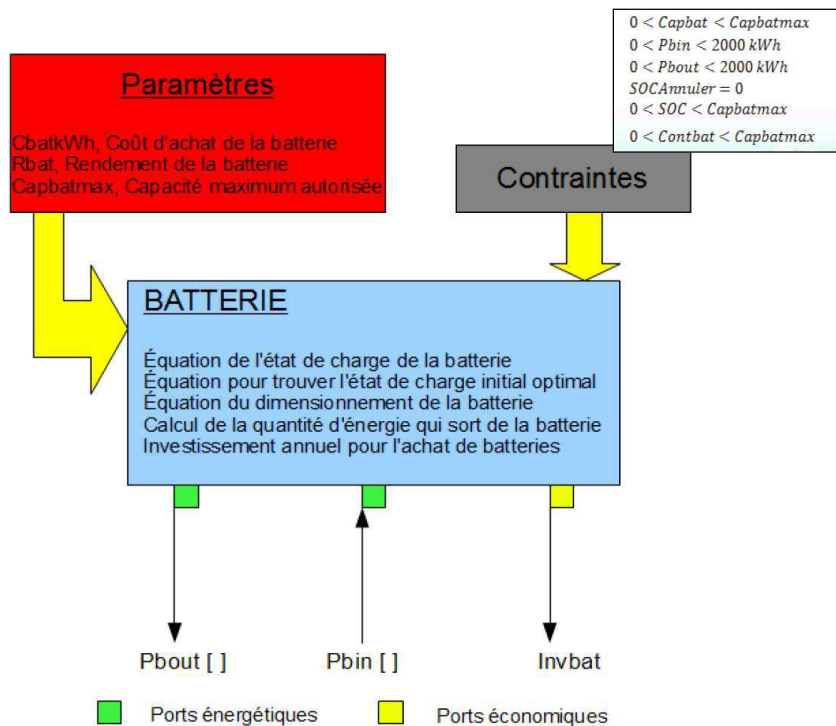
$0 < Capbat < Capbatmax$
$0 < Pbin < 2000\ kWh$
$0 < Pbout < 2000\ kWh$
$SOCAnnuler = 0$
$0 < SOC < Capbatmax$
$0 < Contbat < Capbatmax$

Paramètres

CbatkWh, Coût d'achat de la batterie
Rbat, Rendement de la batterie
Capbatmax, Capacité maximum autorisée

Contraintes

BATTERIE

Équation de l'état de charge de la batterie
Équation pour trouver l'état de charge initial optimal
Équation du dimensionnement de la batterie
Calcul de la quantité d'énergie qui sort de la batterie
Investissement annuel pour l'achat de batteries

Pbout [ ]
Pbin [ ]
Invbat

Ports énergétiques
Ports économiques